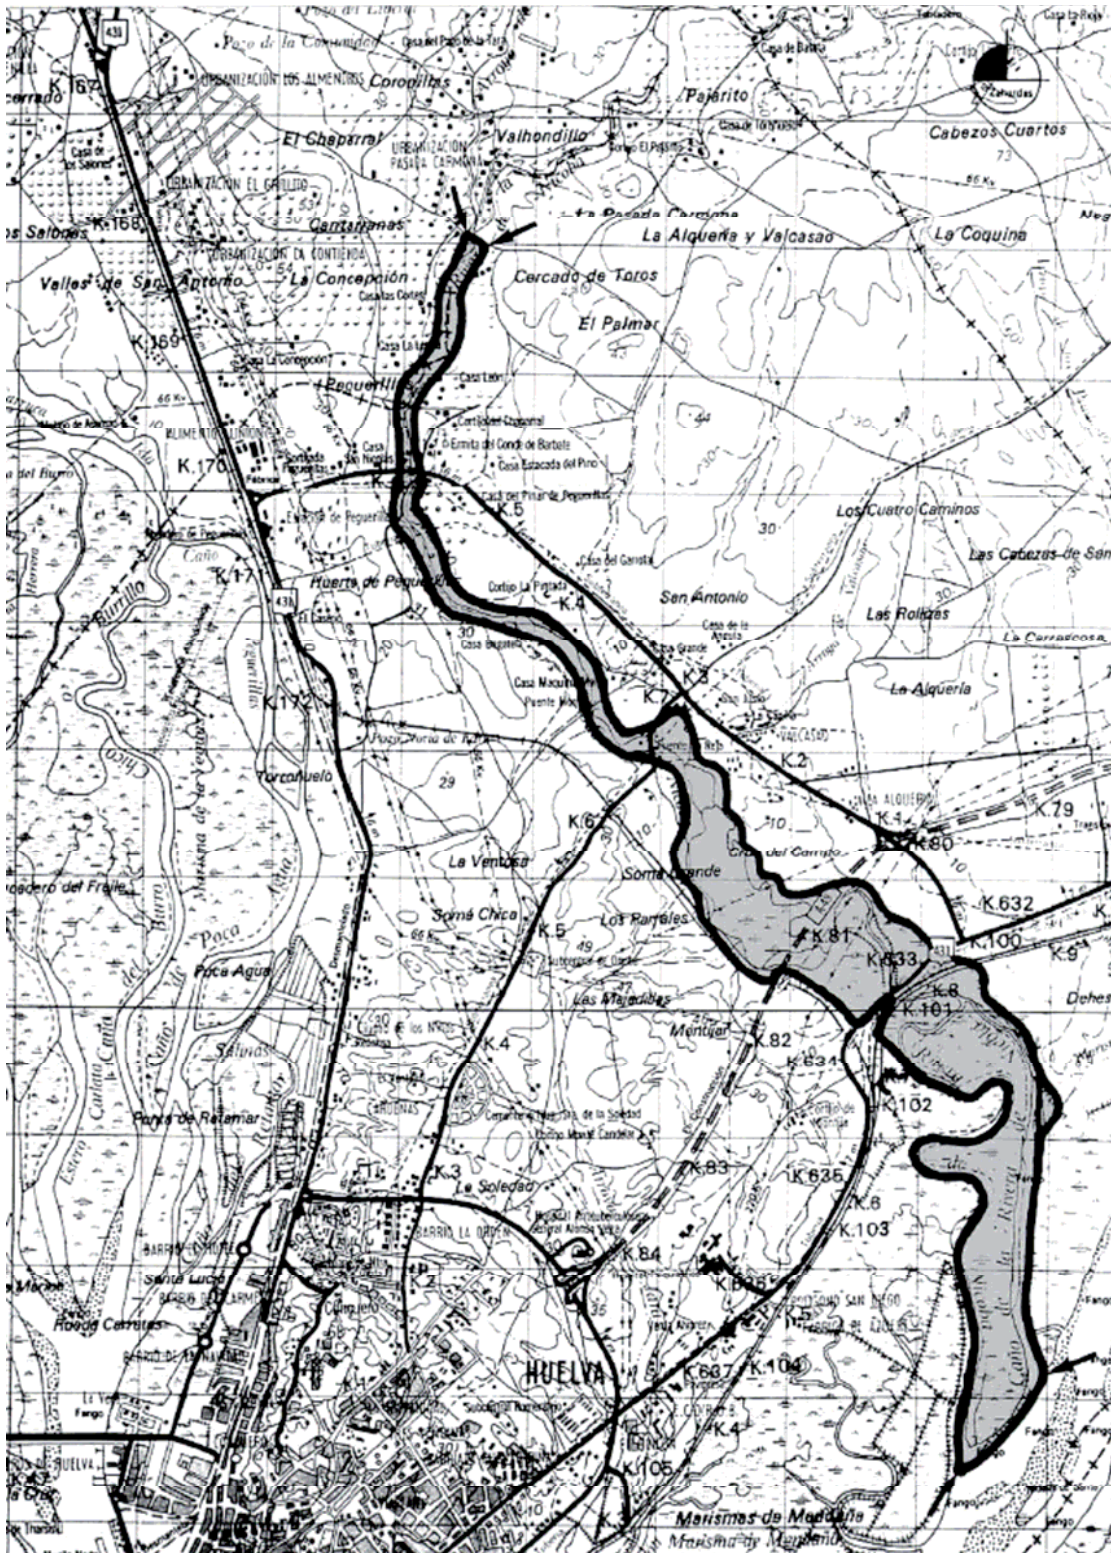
Pozo de la Comunidad
Casa del Pozo de la Tora
URBANIZACIÓN LOS ALMENDROS
Coronillas
Pajarito
Cabezos Cuartos
K.167
El Chaparral
Valhondillo
URBANIZACIÓN PASADA CARMONA
URBANIZACIÓN EL GRILLITO
Cantarranas
La Pasada Carmona
La Alquería y Valcasao
La Coquina
K.168
URBANIZACIÓN LA CONTIENDA
Valles de San Antonio
La Concepción
Cercado de Toros
El Palmar
K.169
Pequerillo
Ermita del Conde de Barbate
Casa Estacada del Pino
K.170
Casa del Pinar de Pequerillo
K.5
Los Cuatro Caminos
Las Cabezas de San
K.17
Huerta de Pequerillo
K.4
San Antonio
Las Rojizas
La Cerrascosa
K.172
Casa Maquilla
K.7
K.3
La Alquería
VALCASAO
K.2
Torcañuelo
29
K.6
K.79
K.1
K.80
La Ventosa
Somé Grande
Cruz del Carrizo
K.632
Somé Chica
Los Rafales
K.5
K.81
K.633
K.100
K.9
Poca Agua
Las Majadillas
K.8
K.101
Mentijar
K.82
K.634
K.4
Salinas
Punta de Retamar
K.102
Cementerio Nuestra Señora de la Soledad
K.3
La Soledad
K.83
K.635
K.6
K.103
BARRIO LA ORDEN
K.84
K.2
Santa Lucía
BARRIO DEL CARMEN
Rueda Carretas
K.636
K.5
HUELVA
K.637
K.104
K.4
K.105
Marismas de Mendaña
Marisma de Mendaño